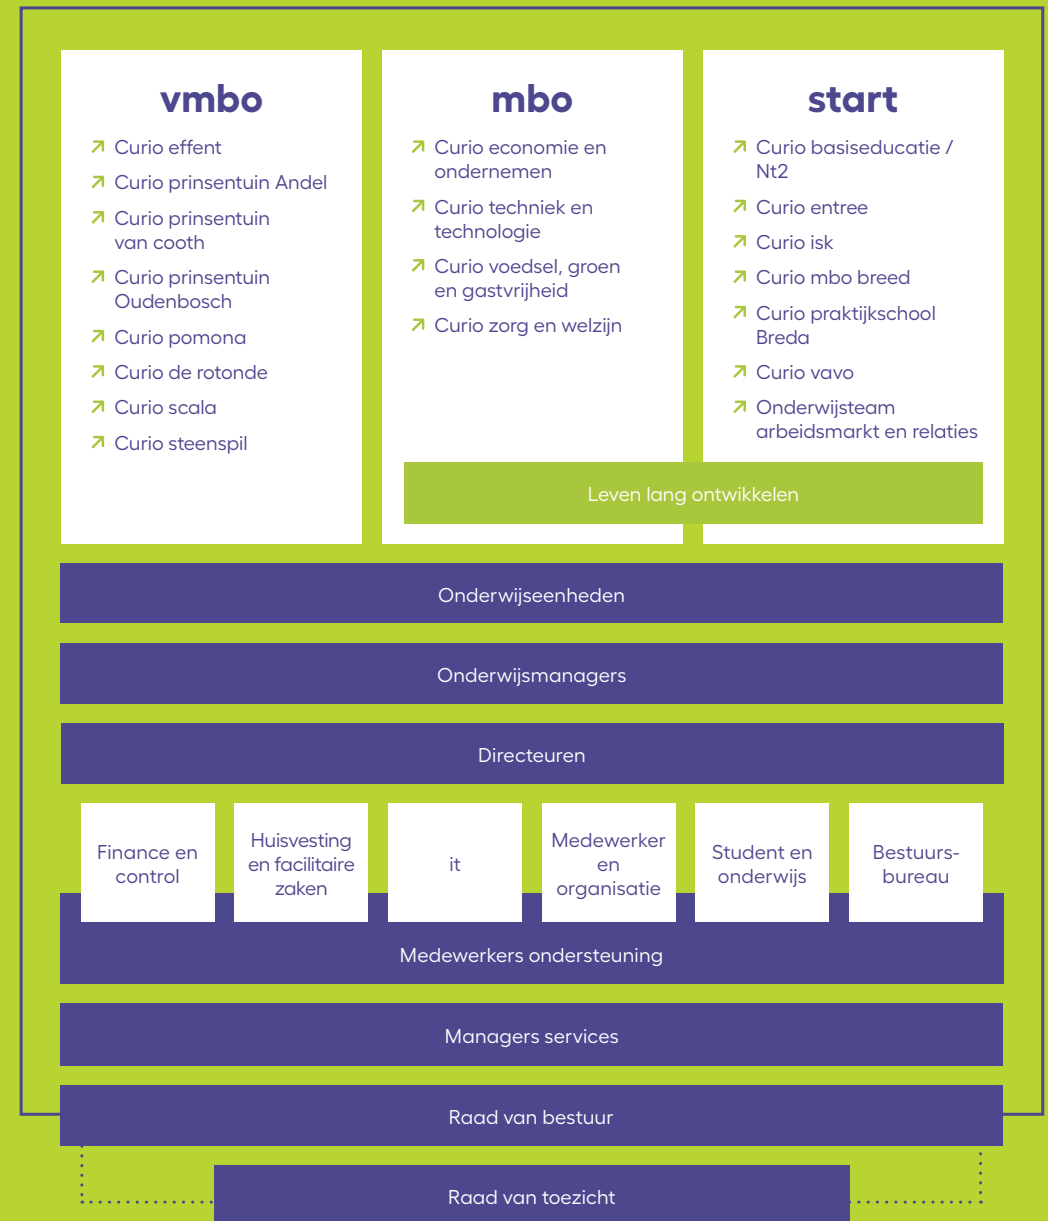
**vmbo**

↗ Curio effent
↗ Curio prinsentuin Andel
↗ Curio prinsentuin van cooth
↗ Curio prinsentuin Oudenbosch
↗ Curio pomona
↗ Curio de rotonde
↗ Curio scala
↗ Curio steenspil

**mbo**

↗ Curio economie en ondernemen
↗ Curio techniek en technologie
↗ Curio voedsel, groen en gastvrijheid
↗ Curio zorg en welzijn

**start**

↗ Curio basiseducatie / Nt2
↗ Curio entree
↗ Curio isk
↗ Curio mbo breed
↗ Curio praktijkschool Breda
↗ Curio vavo
↗ Onderwijsteam arbeidsmarkt en relaties

Leven lang ontwikkelen

Onderwijseenheden

Onderwijsmanagers

Directeuren

Finance en control

Huisvesting en facilitaire zaken

it

Medewerker en organisatie

Student en onderwijs

Bestuursbureau

Medewerkers ondersteuning

Managers services

Raad van bestuur

Raad van toezicht